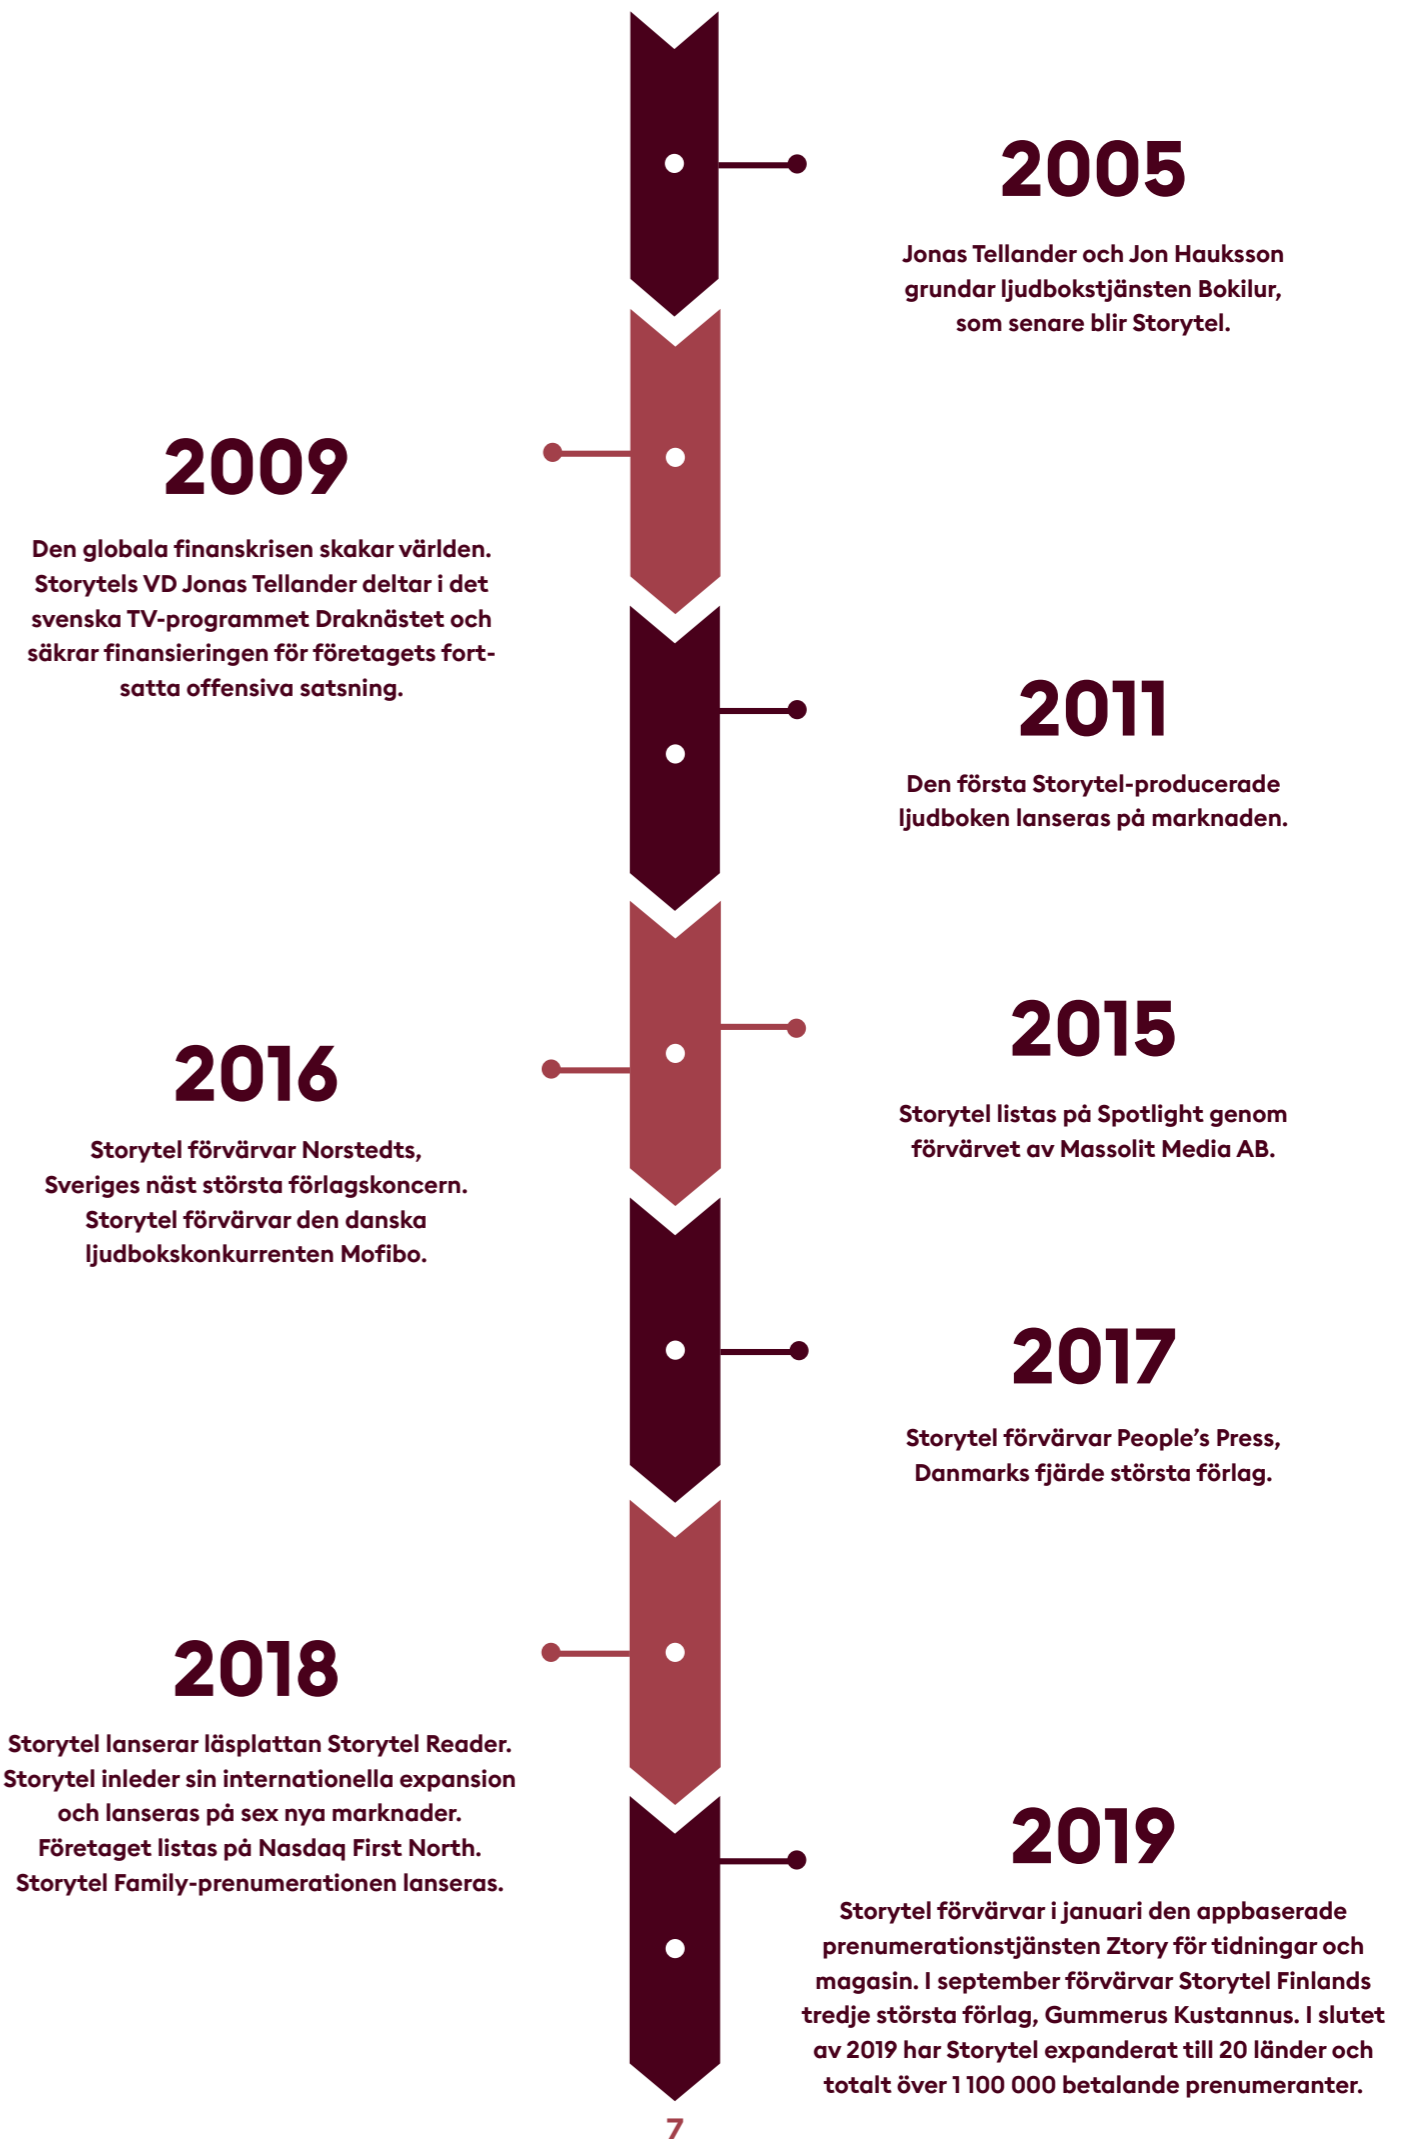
2005

Jonas Tellander och Jon Hauksson grundar ljudbokstjänsten Bokilur, som senare blir Storytel.

2009

Den globala finanskrisen skakar världen. Storytels VD Jonas Tellander deltar i det svenska TV-programmet Draknästet och säkrar finansieringen för företagets fortsatta offensiva satsning.

2011

Den första Storytel-producerade ljudboken lanseras på marknaden.

2015

Storytel listas på Spotlight genom förvärvet av Massolit Media AB.

2016

Storytel förvärvar Norstedts, Sveriges näst största förlagskoncern. Storytel förvärvar den danska ljudbokskonkurrenten Mofibo.

2017

Storytel förvärvar People's Press, Danmarks fjärde största förlag.

2018

Storytel lanserar läsplattan Storytel Reader. Storytel inleder sin internationella expansion och lanseras på sex nya marknader. Företaget listas på Nasdaq First North. Storytel Family-prenumerationen lanseras.

2019

Storytel förvärvar i januari den appbaserade prenumerationstjänsten Ztory för tidningar och magasin. I september förvärvar Storytel Finlands tredje största förlag, Gummerus Kustannus. I slutet av 2019 har Storytel expanderat till 20 länder och totalt över 1 100 000 betalande prenumeranter.

7